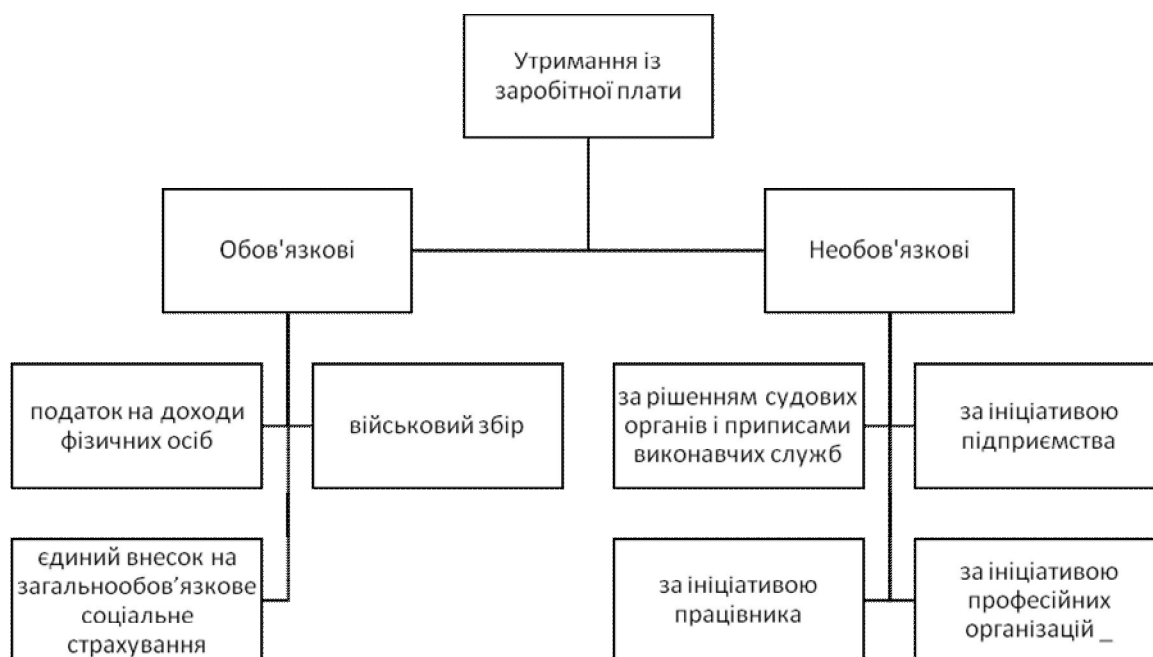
Утримання із заробітної плати

Обов'язкові

Необов'язкові

податок на доходи фізичних осіб

військовий збір

єдиний внесок на загальнообов'язкове соціальне страхування

за рішенням судових органів і приписами виконавчих служб

за ініціативою підприємства

за ініціативою працівника

за ініціативою професійних організацій _